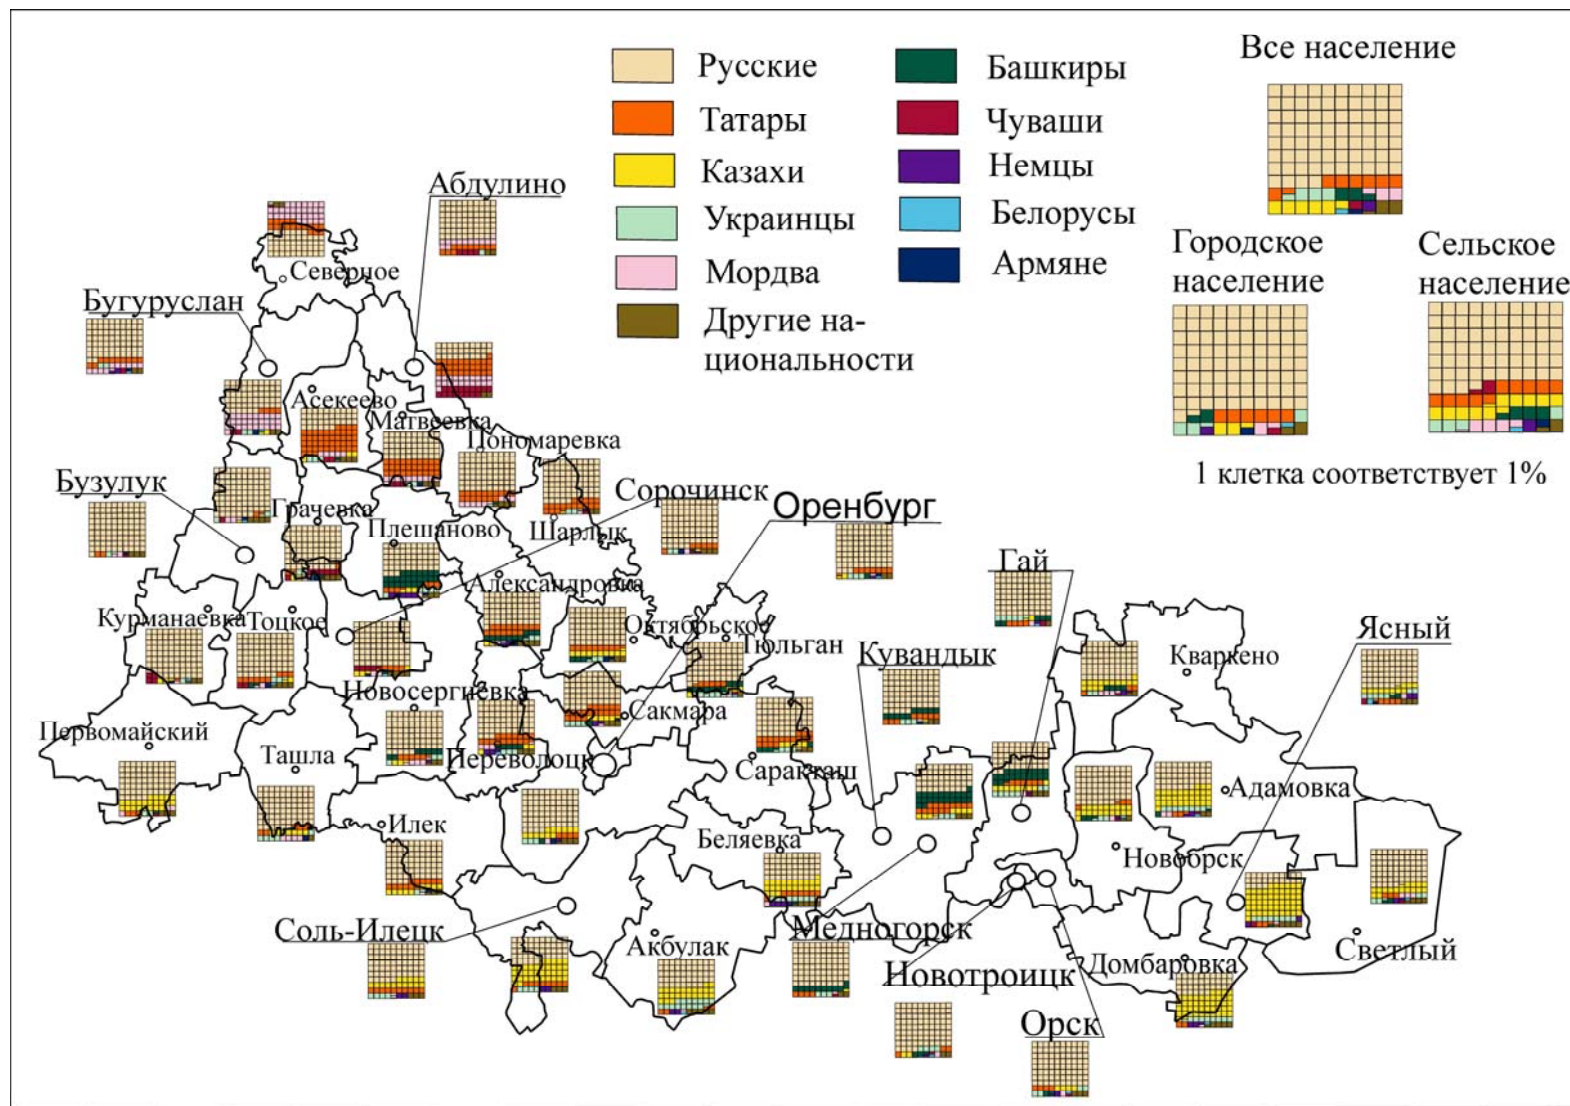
Русские
Татары
Казахи
Украинцы
Мордва
Другие национальности
Башкиры
Чуваши
Немцы
Белорусы
Армяне

Все население
Городское население
Сельское население
1 клетка соответствует 1%

Абдулино
Северное
Бугуруслан
Асекеево
Матвеевка
Пономаревка
Бузулук
Грачевка
Плешаново
Шарлык
Сорочинск
Оренбург
Александровка
Курманаевка
Тоцкое
Октябрьское
Тюльган
Кувандык
Гай
Кваркено
Ясный
Новосергиевка
Сакмара
Первомайский
Ташла
Переволоцк
Саракташ
Адамовка
Илек
Беляевка
Новоорск
Соль-Илецк
Акбулак
Медногорск
Новотроицк
Домбаровка
Светлый
Орск